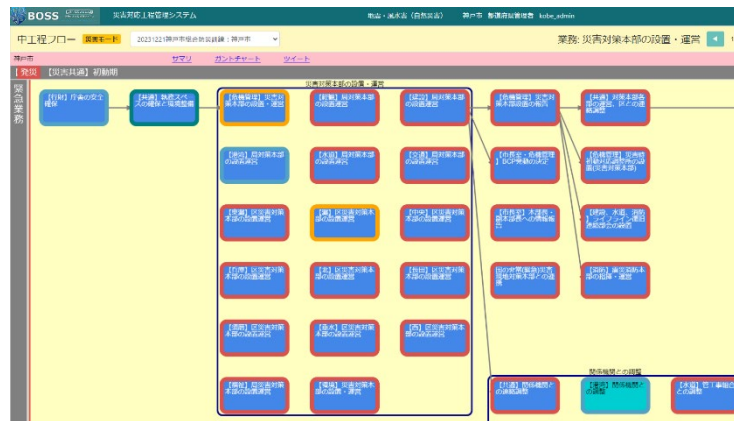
BOSS 災害対応工程管理システム 地震・風水害（自然災害） 神戸市 整備局管理者 kobe_admin

中工程フロー 災害モード 20231221神戸市総合防災訓練：神戸市 業務: 災害対策本部の設置・運営

神戸市 サマリ ガントチャート ツイート

【発災】【災害共通】初動期

緊急業務

災害対策本部の設置・運営

【行財】庁舎の安全確保

【共通】執務スペースの確保と環境整備

【危機管理】災害対策本部の設置・運営

【建設】局対策本部の設置運営

【建設】局対策本部の設置運営

【危機管理】災害対策本部会議の開催

【共通】対策本部会議の設置、以上の連絡調整

【港湾】局対策本部の設置運営

【水道】局対策本部の設置運営

【交通】局対策本部の設置運営

【市長室・危機管理】BCP発動の決定

【危機管理】災害時相互応援協定の設置(災害対策本部)

【東灘】区災害対策本部の設置運営

【灘】区災害対策本部の設置運営

【中央】区災害対策本部の設置運営

【市長室】本部長・副本部長への情報報告

【環境、水道、消防】ライフライン機関連絡調整会の調整

【兵庫】区災害対策本部の設置運営

【北】区災害対策本部の設置運営

【長田】区災害対策本部の設置運営

【国の災害対策本部(政府)】現地対策本部への連携

【消防】県災害対策本部の設置・運営

【須磨】区災害対策本部の設置運営

【垂水】区災害対策本部の設置運営

【西】区災害対策本部の設置運営

【北須】区災害対策本部の設置運営

【危機】災害対策本部の設置・運営

関係機関との調整

【建設】関係機関との連絡調整

【港湾】関係機関との調整

【水道】管工事組合との調整